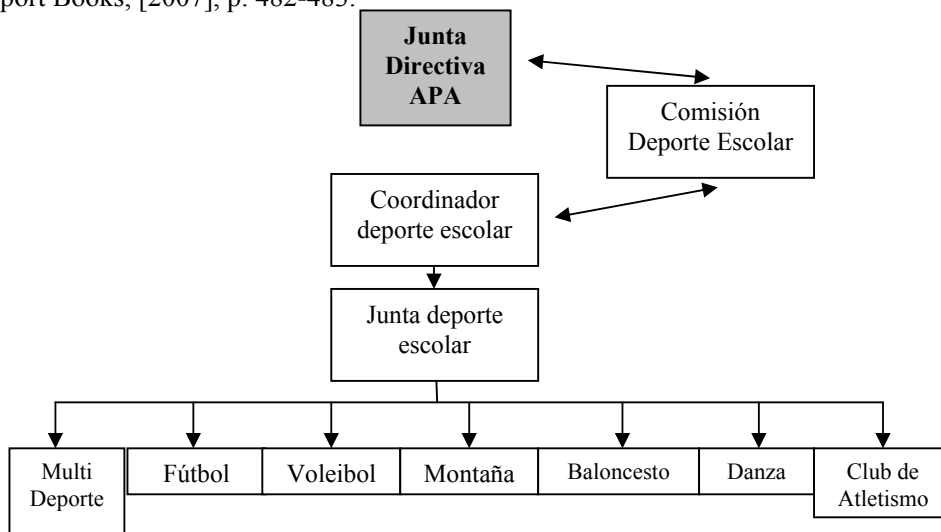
port Books, [2007], p. 482-483.

Junta Directiva APA

Comisión Deporte Escolar

Coordinador deporte escolar

Junta deporte escolar

Multi Deporte

Fútbol

Voleibol

Montaña

Baloncesto

Danza

Club de Atletismo